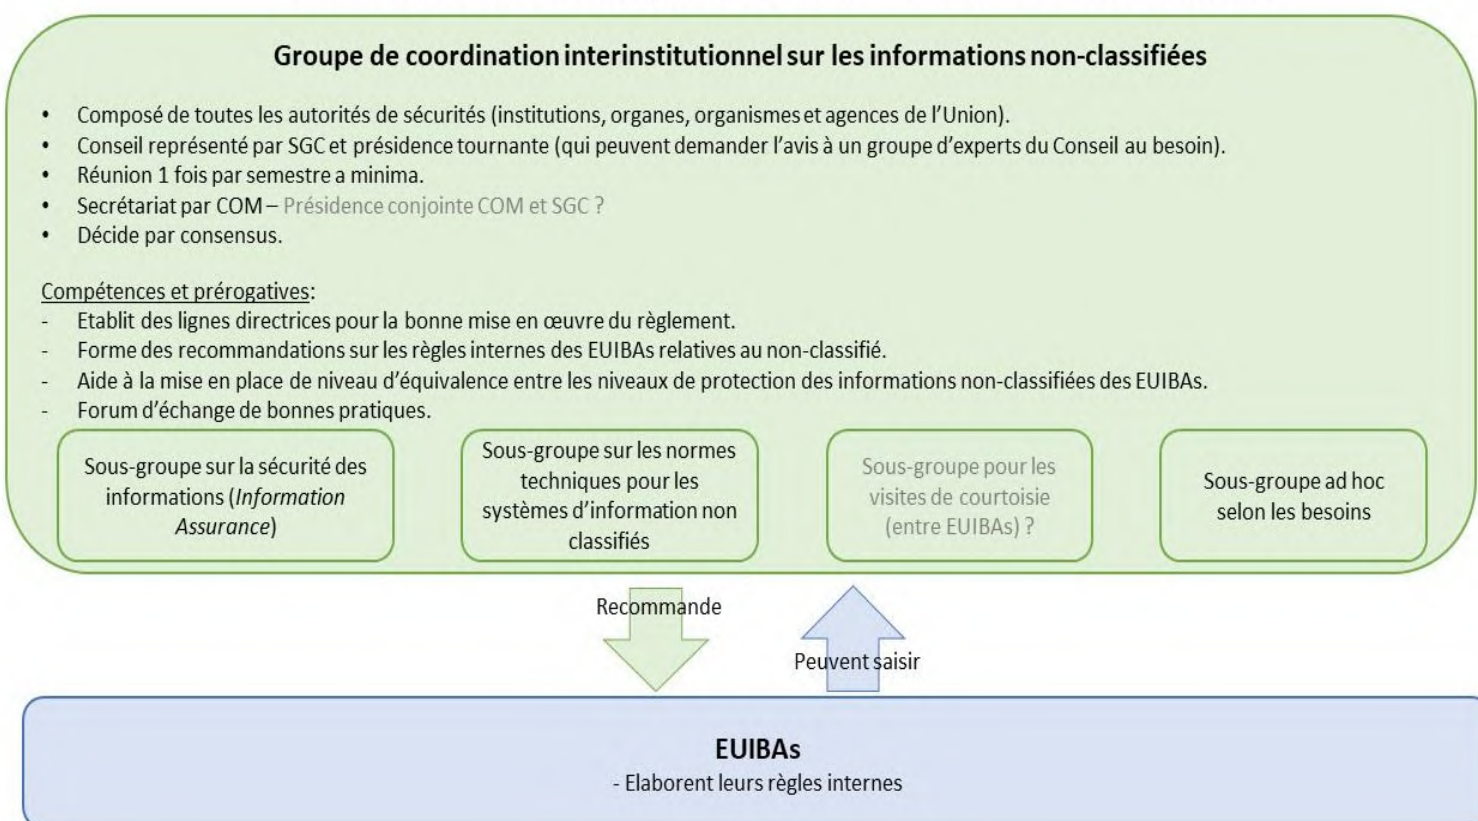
**Groupe de coordination interinstitutionnel sur les informations non-classifiées**

- Composé de toutes les autorités de sécurités (institutions, organes, organismes et agences de l'Union).
- Conseil représenté par SGC et présidence tournante (qui peuvent demander l'avis à un groupe d'experts du Conseil au besoin).
- Réunion 1 fois par semestre a minima.
- Secrétariat par COM – Présidence conjointe COM et SGC ?
- Décide par consensus.

Compétences et prérogatives:
- Etablit des lignes directrices pour la bonne mise en œuvre du règlement.
- Forme des recommandations sur les règles internes des EUIBAs relatives au non-classifié.
- Aide à la mise en place de niveau d'équivalence entre les niveaux de protection des informations non-classifiées des EUIBAs.
- Forum d'échange de bonnes pratiques.

Sous-groupe sur la sécurité des informations (*Information Assurance*)

Sous-groupe sur les normes techniques pour les systèmes d'information non classifiés

Sous-groupe pour les visites de courtoisie (entre EUIBAs) ?

Sous-groupe ad hoc selon les besoins

Recommande

Peuvent saisir

**EUIBAs**
- Elaborent leurs règles internes